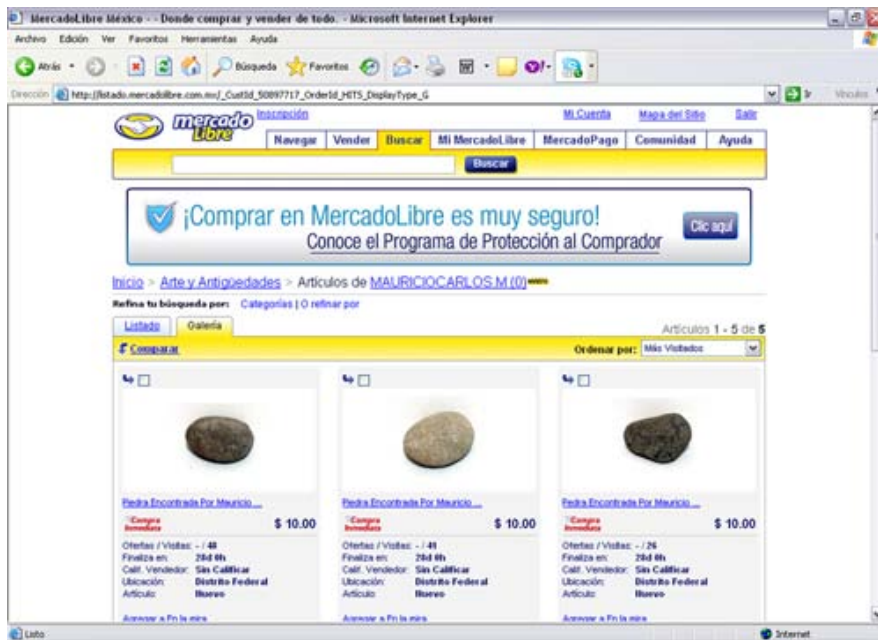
MercadoLibre México - - Donde comprar y vender de todo. - Microsoft Internet Explorer

Archivo Edición Ver Favoritos Herramientas Ayuda

Atrás Búsqueda Favoritos

Dirección http://listado.mercadolibre.com.mx/_CustId_50897717_OrderId_HITS_DisplayType_G Ir Vínculos

mercado Libre Inscripción Mi Cuenta Mapa del Sitio Salir

Navegar Vender Buscar Mi MercadoLibre MercadoPago Comunidad Ayuda

Buscar

¡Comprar en MercadoLibre es muy seguro!
Conoce el Programa de Protección al Comprador
Clic aquí

Inicio > Arte y Antigüedades > Artículos de MAURICIOCARLOS.M (0)

Refina tu búsqueda por: Categorías | O refinar por

Listado Galería Artículos 1 - 5 de 5

Comparar Ordenar por: Más Visitados

Piedra Encontrada Por Mauricio ...
Compra Inmediata $ 10.00
Ofertas / Visitas: - / 48
Finaliza en: 28d 0h
Calif. Vendedor: Sin Calificar
Ubicación: Distrito Federal
Artículo: Nuevo
Agregar a Fn la mira

Piedra Encontrada Por Mauricio ...
Compra Inmediata $ 10.00
Ofertas / Visitas: - / 41
Finaliza en: 28d 0h
Calif. Vendedor: Sin Calificar
Ubicación: Distrito Federal
Artículo: Nuevo
Agregar a Fn la mira

Piedra Encontrada Por Mauricio ...
Compra Inmediata $ 10.00
Ofertas / Visitas: - / 26
Finaliza en: 28d 0h
Calif. Vendedor: Sin Calificar
Ubicación: Distrito Federal
Artículo: Nuevo
Agregar a Fn la mira

Listo Internet